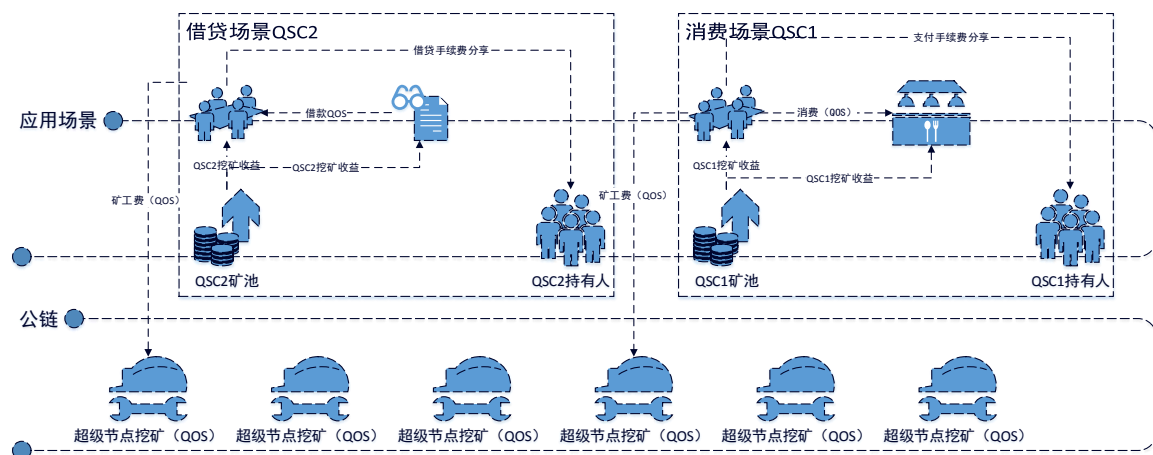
借贷场景QSC2

借贷手续费分享

借款QOS

QSC2挖矿收益

QSC2挖矿收益

QSC2矿池

QSC2持有人

消费场景QSC1

支付手续费分享

消费（QOS）

QSC1挖矿收益

QSC1挖矿收益

QSC1矿池

QSC1持有人

应用场景

矿工费（QOS）

矿工费（QOS）

公链

超级节点挖矿（QOS） 超级节点挖矿（QOS） 超级节点挖矿（QOS） 超级节点挖矿（QOS） 超级节点挖矿（QOS） 超级节点挖矿（QOS）